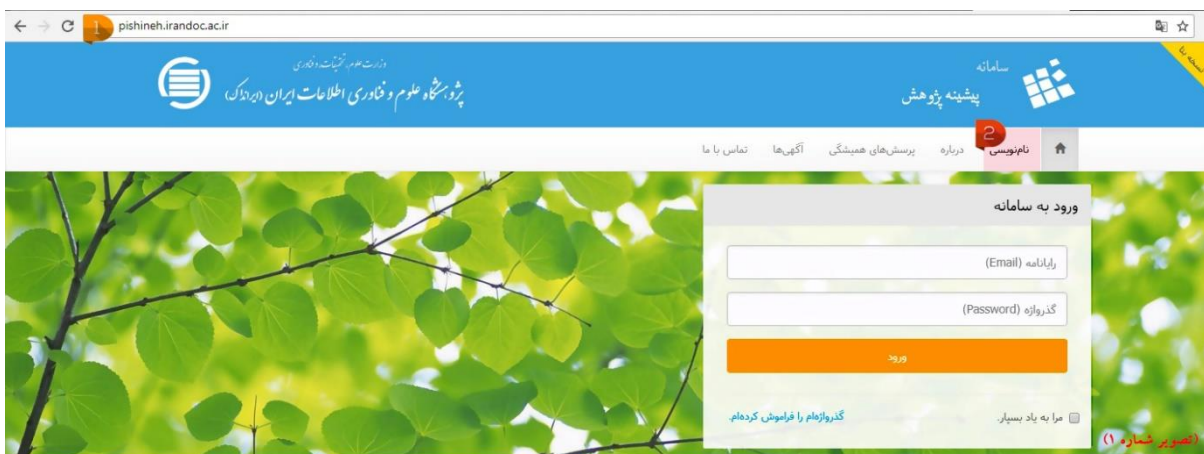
1 pishineh.irandoc.ac.ir

نسخه بتا

سامانه
پیشینه پژوهش

وزارت علوم، تحقیقات و فناوری
پژوهشگاه علوم و فناوری اطلاعات ایران (ایرانداک)

2 نام‌نویسی درباره پرسش‌های همیشگی آگهی‌ها تماس با ما

ورود به سامانه

رایانامه (Email)

گذرواژه (Password)

ورود

مرا به یاد بسپار.
گذرواژه‌ام را فراموش کرده‌ام.

(تصویر شماره ۱)